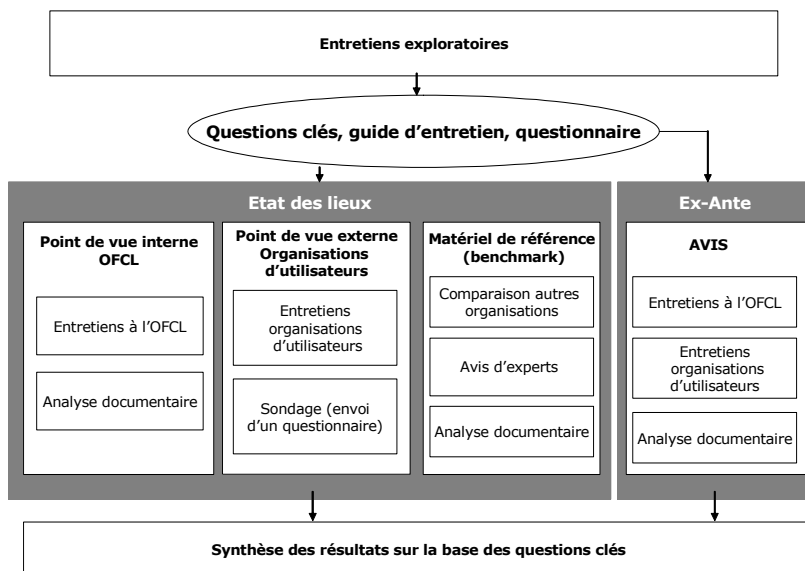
Entretiens exploratoires

Questions clés, guide d'entretien, questionnaire

Etat des lieux

Point de vue interne OFCL

Entretiens à l'OFCL

Analyse documentaire

Point de vue externe Organisations d'utilisateurs

Entretiens organisations d'utilisateurs

Sondage (envoi d'un questionnaire)

Matériel de référence (benchmark)

Comparaison autres organisations

Avis d'experts

Analyse documentaire

Ex-Ante

AVIS

Entretiens à l'OFCL

Entretiens organisations d'utilisateurs

Analyse documentaire

Synthèse des résultats sur la base des questions clés